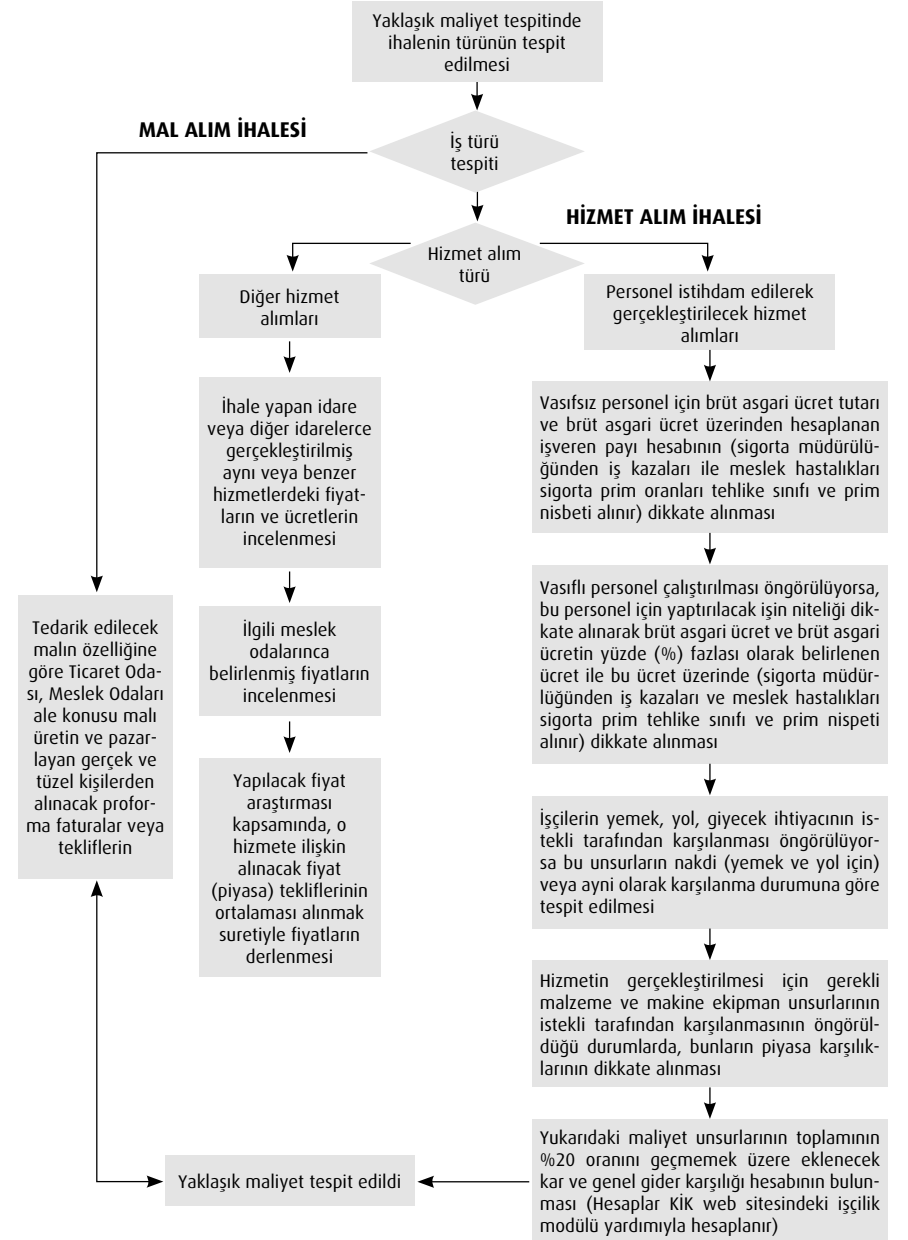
Yaklaşık maliyet tespitinde ihalenin türünün tespit edilmesi

MAL ALIM İHALESİ

İş türü tespiti

HİZMET ALIM İHALESİ

Hizmet alım türü

Diğer hizmet alımları

Personel istihdam edilerek gerçekleştirilecek hizmet alımları

İhale yapan idare veya diğer idarelerce gerçekleştirilmiş aynı veya benzer hizmetlerdeki fiyatların ve ücretlerin incelenmesi

Vasıfsız personel için brüt asgari ücret tutarı ve brüt asgari ücret üzerinden hesaplanan işveren payı hesabının (sigorta müdürlüğünden iş kazaları ile meslek hastalıkları sigorta prim oranları tehlike sınıfı ve prim nisbeti alınır) dikkate alınması

Vasıflı personel çalıştırılması öngörülüyorsa, bu personel için yaptırılacak işin niteliği dikkate alınarak brüt asgari ücret ve brüt asgari ücretin yüzde (%) fazlası olarak belirlenen ücret ile bu ücret üzerinde (sigorta müdürlüğünden iş kazaları ve meslek hastalıkları sigorta prim tehlike sınıfı ve prim nispeti alınır) dikkate alınması

Tedarik edilecek malın özelliğine göre Ticaret Odası, Meslek Odaları ale konusu malı üretin ve pazarlayan gerçek ve tüzel kişilerden alınacak proforma faturalar veya tekliflerin

İlgili meslek odalarınca belirlenmiş fiyatların incelenmesi

Yapılacak fiyat araştırması kapsamında, o hizmete ilişkin alınacak fiyat (piyasa) tekliflerinin ortalaması alınmak suretiyle fiyatların derlenmesi

İşçilerin yemek, yol, giyecek ihtiyacının istekli tarafından karşılanması öngörülüyorsa bu unsurların nakdi (yemek ve yol için) veya ayni olarak karşılanma durumuna göre tespit edilmesi

Hizmetin gerçekleştirilmesi için gerekli malzeme ve makine ekipman unsurlarının istekli tarafından karşılanmasının öngörüldüğü durumlarda, bunların piyasa karşılıklarının dikkate alınması

Yaklaşık maliyet tespit edildi

Yukarıdaki maliyet unsurlarının toplamının %20 oranını geçmemek üzere eklenecek kar ve genel gider karşılığı hesabının bulunması (Hesaplar KİK web sitesindeki işçilik modülü yardımıyla hesaplanır)